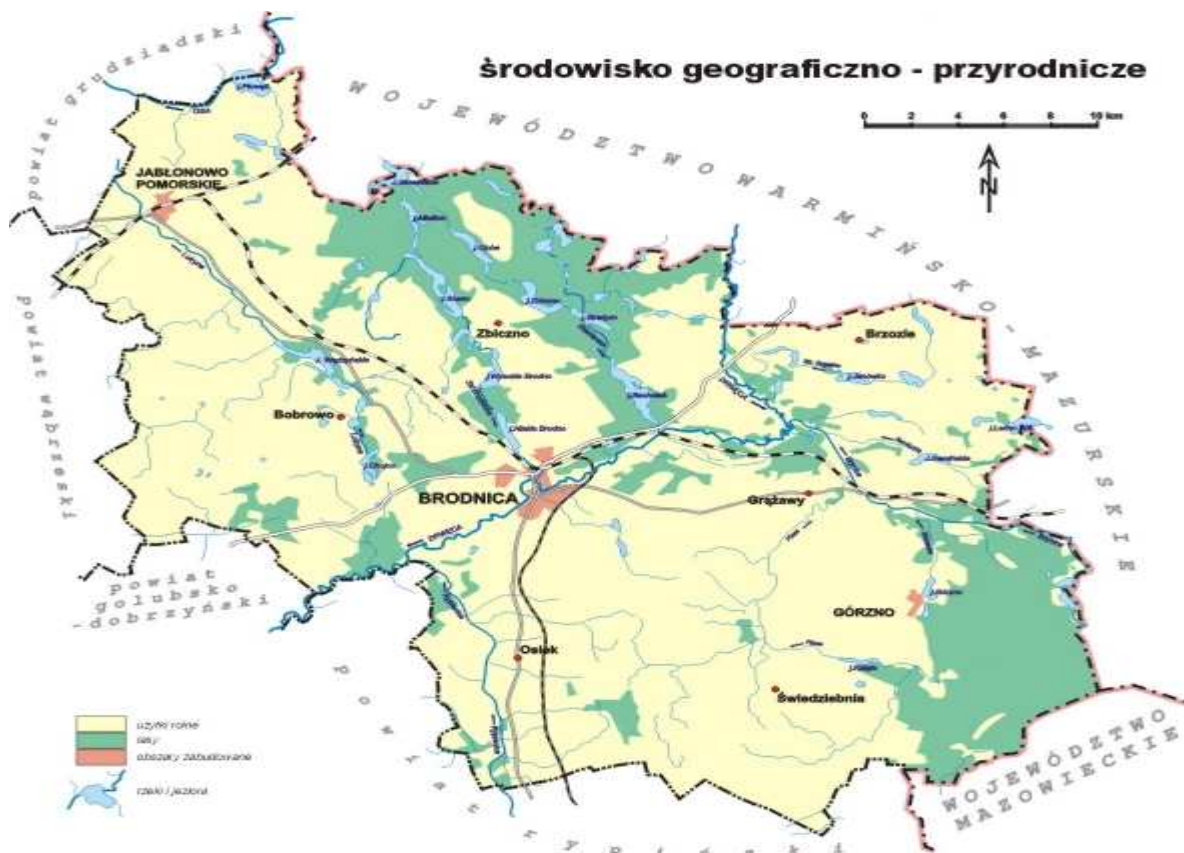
środowisko geograficzno - przyrodnicze

0 2 4 6 8 10 km

N

Powiat grudziądzki

WOJEWÓDZTWO WARMIŃSKO-MAZURSKIE

Powiat wąbrzeski

Powiat golubsko-dobrzyński

Powiat rypiński

WOJEWÓDZTWO MAZOWIECKIE

JABŁONOWO POMORSKIE

Zbiczno

Brzozie

Bobrowo

BRODNICA

Grążawy

GÓRZNO

Osiek

Świedziebnia

Drwęca

użytki rolne
lasy
obszary zabudowane
rzeki i jeziora